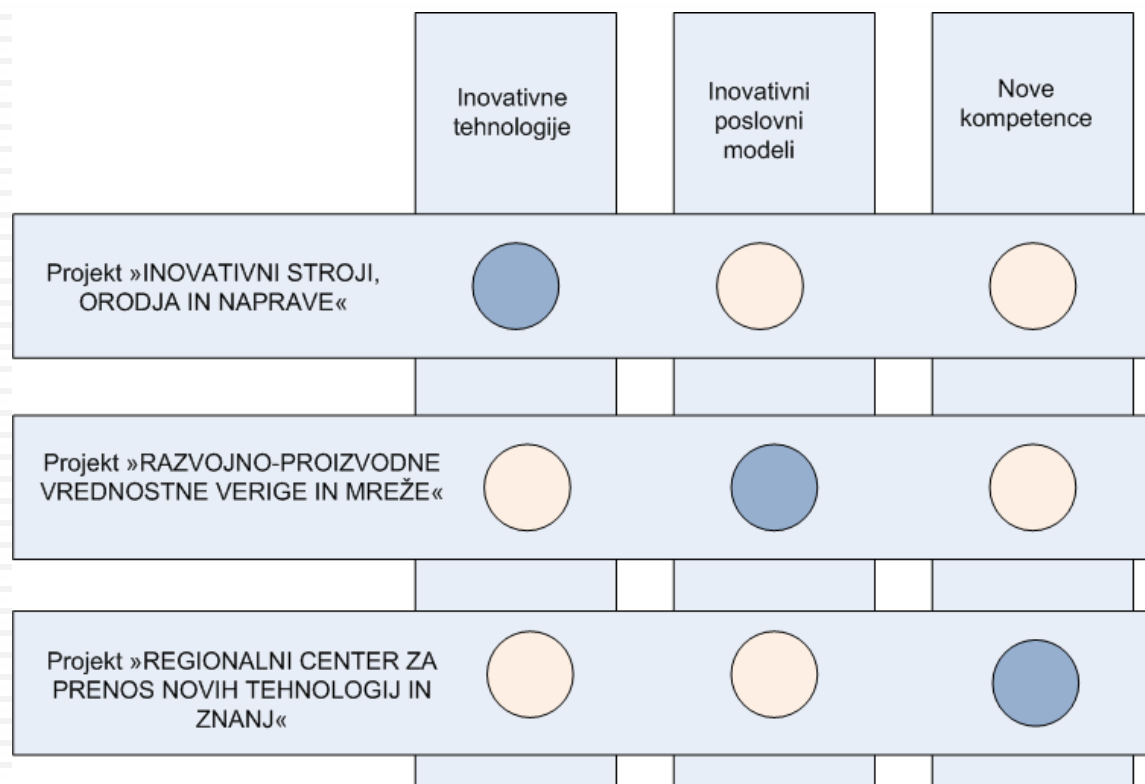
Inovativne tehnologije

Inovativni poslovni modeli

Nove kompetence

Projekt »INOVATIVNI STROJI, ORODJA IN NAPRAVE«

Projekt »RAZVOJNO-PROIZVODNE VREDNOSTNE VERIGE IN MREŽE«

Projekt »REGIONALNI CENTER ZA PRENOS NOVIH TEHNOLOGIJ IN ZNANJ«